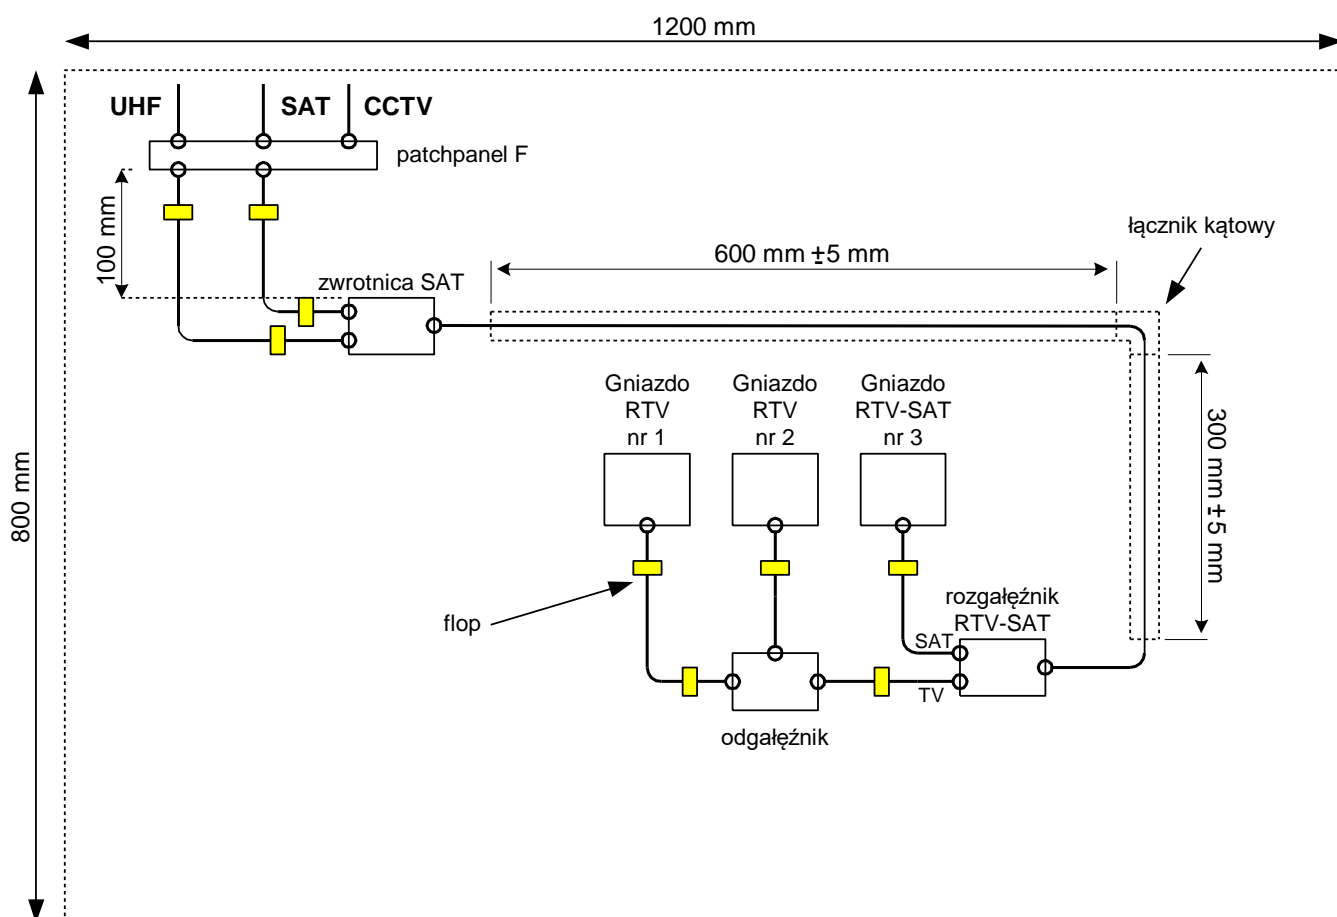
1200 mm

800 mm

UHF SAT CCTV

patchpanel F

100 mm

zwrotnica SAT

600 mm ±5 mm

łącznik kątowy

300 mm ±5 mm

Gniazdo RTV nr 1

Gniazdo RTV nr 2

Gniazdo RTV-SAT nr 3

flop

rozgałęźnik RTV-SAT

SAT

TV

odgałęźnik